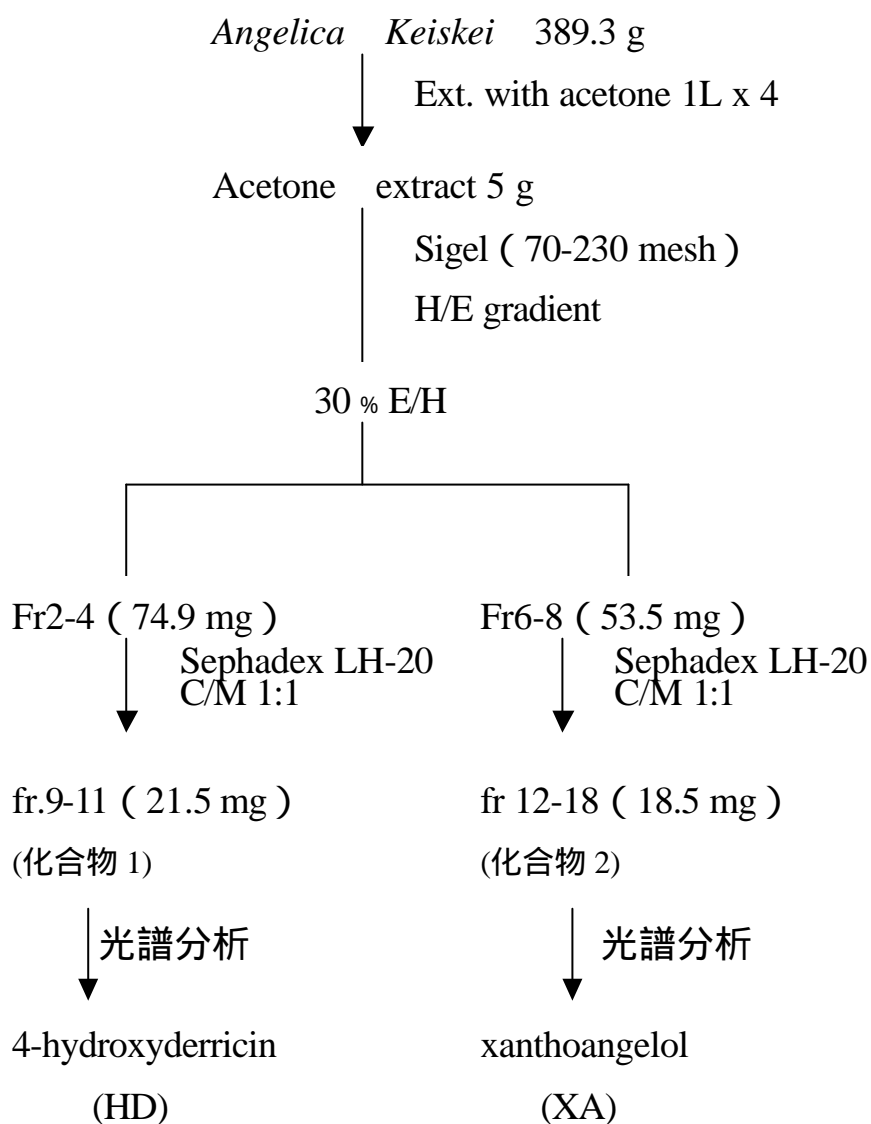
*Angelica Keiskei* 389.3 g

Ext. with acetone 1L x 4

Acetone extract 5 g

Sigel（70-230 mesh）

H/E gradient

30 % E/H

Fr2-4（74.9 mg）

Sephadex LH-20
C/M 1:1

fr.9-11（21.5 mg）

(化合物 1)

光譜分析

4-hydroxyderricin

(HD)

Fr6-8（53.5 mg）

Sephadex LH-20
C/M 1:1

fr 12-18（18.5 mg）

(化合物 2)

光譜分析

xanthoangelol

(XA)